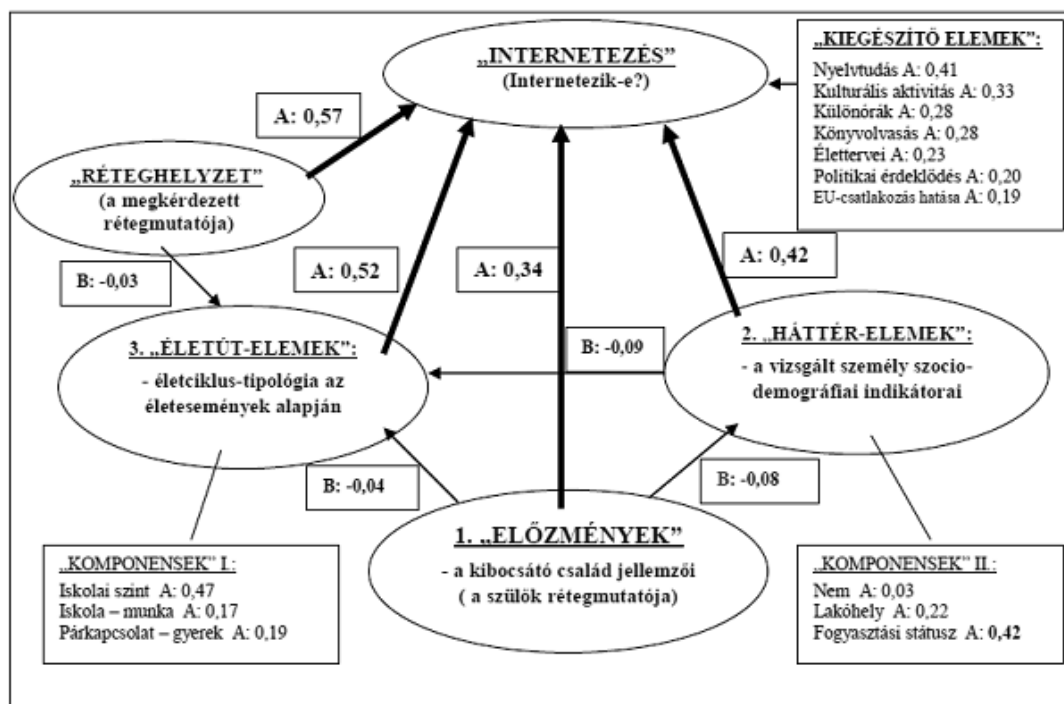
„INTERNETEZÉS"
(Internetezik-e?)

„KIEGÉSZÍTŐ ELEMEK":
Nyelvtudás A: 0,41
Kulturális aktivitás A: 0,33
Különórák A: 0,28
Könyvolvasás A: 0,28
Élettervei A: 0,23
Politikai érdeklődés A: 0,20
EU-csatlakozás hatása A: 0,19

A: 0,57

„RÉTEGHELYZET"
(a megkérdezett rétegmutatója)

A: 0,52

A: 0,34

A: 0,42

B: -0,03

3. „ÉLETÚT-ELEMEK":
- életciklus-tipológia az életesemények alapján

B: -0,09

2. „HÁTTÉR-ELEMEK":
- a vizsgált személy szocio-demográfiai indikátorai

B: -0,04

B: -0,08

1. „ELŐZMÉNYEK"
- a kibocsátó család jellemzői
( a szülők rétegmutatója)

„KOMPONENSEK" I.:
Iskolai szint A: 0,47
Iskola – munka A: 0,17
Párkapcsolat – gyerek A: 0,19

„KOMPONENSEK" II.:
Nem A: 0,03
Lakóhely A: 0,22
Fogyasztási státusz A: 0,42